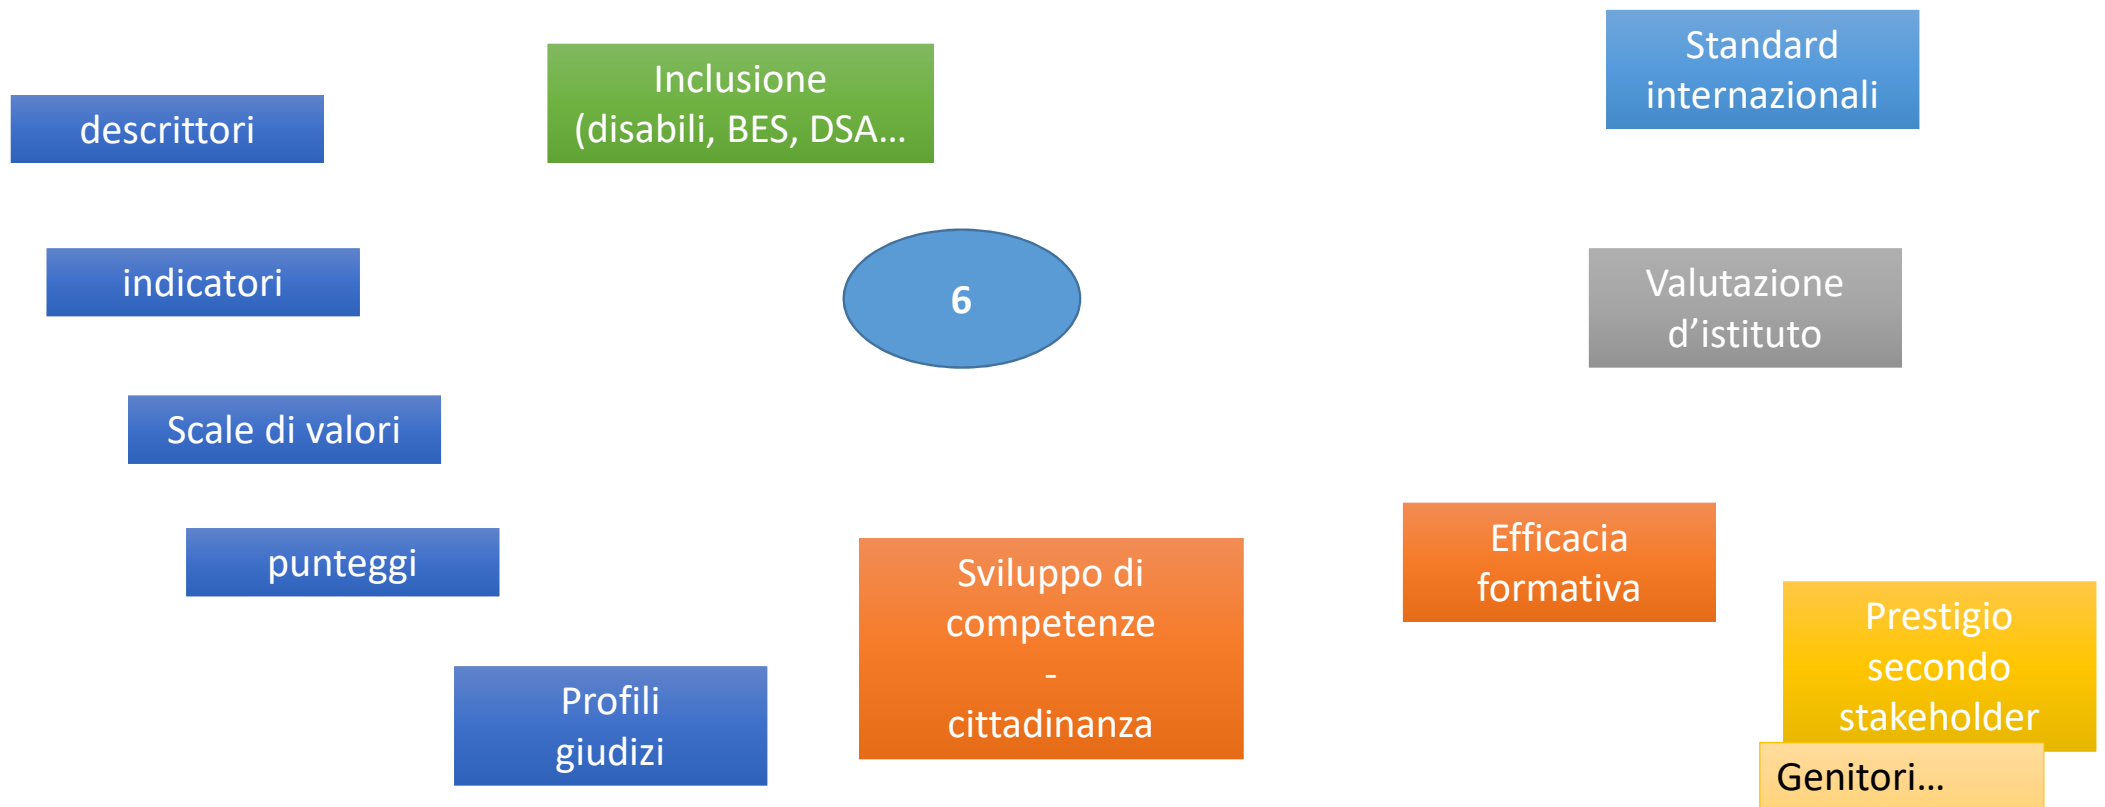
descrittori

Inclusione (disabili, BES, DSA…

Standard internazionali

indicatori

6

Valutazione d'istituto

Scale di valori

punteggi

Sviluppo di competenze - cittadinanza

Efficacia formativa

Prestigio secondo stakeholder

Genitori…

Profili giudizi